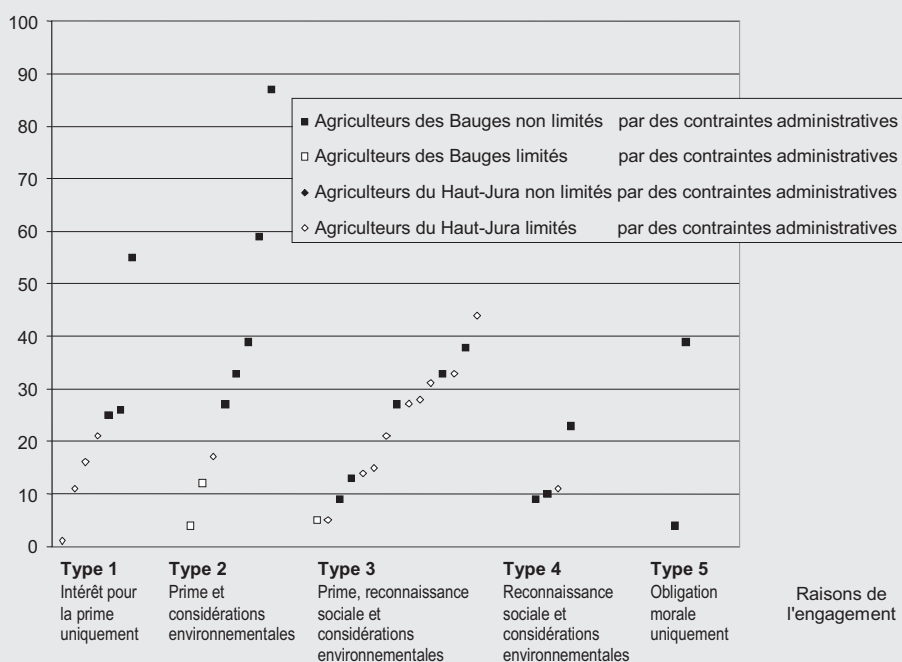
100
90
80
70
60
50
40
30
20
10
0

■ Agriculteurs des Bauges non limités par des contraintes administratives
□ Agriculteurs des Bauges limités par des contraintes administratives
◆ Agriculteurs du Haut-Jura non limités par des contraintes administratives
◇ Agriculteurs du Haut-Jura limités par des contraintes administratives

**Type 1** Intérêt pour la prime uniquement

**Type 2** Prime et considérations environnementales

**Type 3** Prime, reconnaissance sociale et considérations environnementales

**Type 4** Reconnaissance sociale et considérations environnementales

**Type 5** Obligation morale uniquement

Raisons de l'engagement